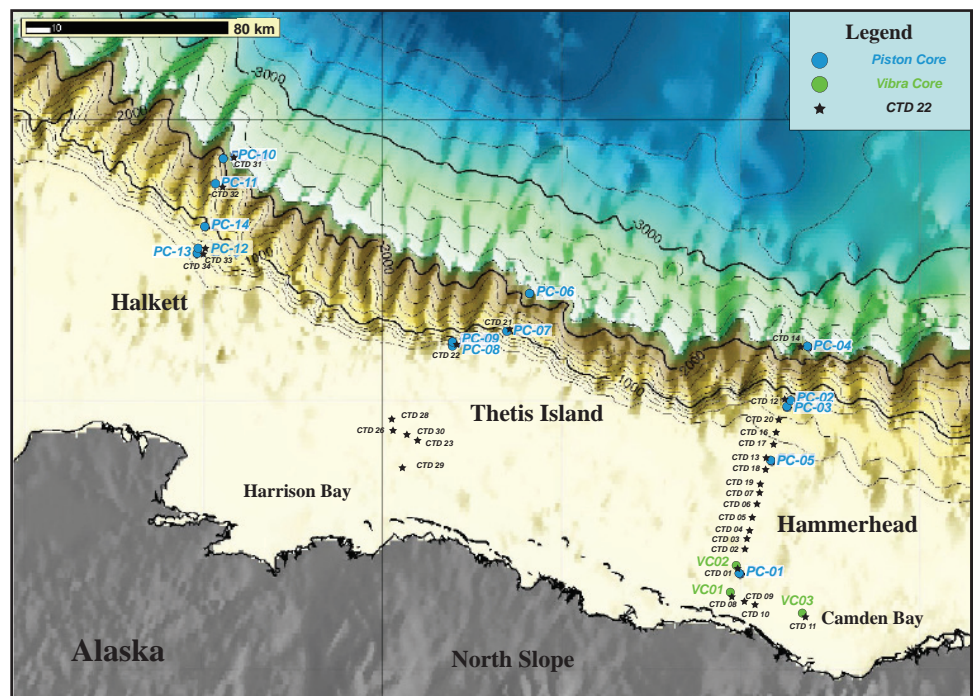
10 80 km

Legend
Piston Core
Vibra Core
CTD 22

3000
2000
3000
2000
1000
2000
1000
2000
3000

PC-10
CTD 31
PC-11
CTD 32
PC-14
PC-13
PC-12
CTD 34
CTD 33

Halkett

PC-06
CTD 21
PC-07
PC-09
PC-08
CTD 22

CTD 14
PC-04
CTD 12
PC-02
PC-03

Thetis Island

CTD 28
CTD 26
CTD 30
CTD 23
CTD 29

Harrison Bay

CTD 20
CTD 16
CTD 17
CTD 13
CTD 18
PC-05
CTD 19
CTD 07
CTD 06
CTD 05
CTD 04
CTD 03
CTD 02

Hammerhead

VC02
CTD 01
PC-01
VC01
CTD 09
CTD 08
CTD 10
VC03
CTD 11
Camden Bay

Alaska

North Slope